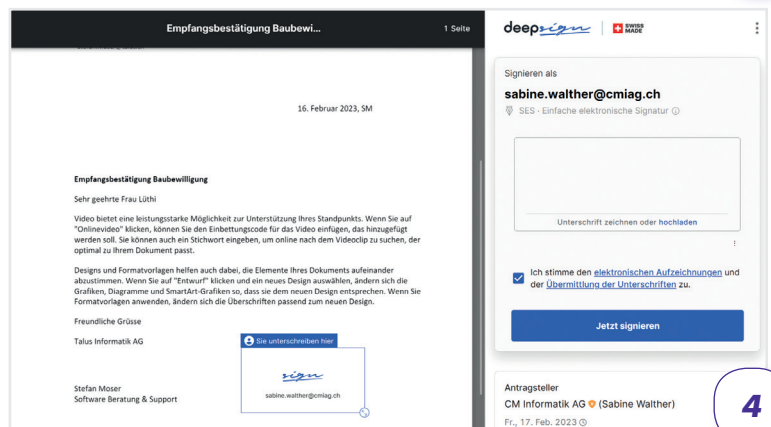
Empfangsbestätigung Baubewi...

1 Seite

16. Februar 2023, SM

Empfangsbestätigung Baubewilligung

Sehr geehrte Frau Lüthi

Video bietet eine leistungsstarke Möglichkeit zur Unterstützung Ihres Standpunkts. Wenn Sie auf "Onlinevideo" klicken, können Sie den Einbettungscode für das Video einfügen, das hinzugefügt werden soll. Sie können auch ein Stichwort eingeben, um online nach dem Videoclip zu suchen, der optimal zu Ihrem Dokument passt.

Designs und Formatvorlagen helfen auch dabei, die Elemente Ihres Dokuments aufeinander abzustimmen. Wenn Sie auf "Entwurf" klicken und ein neues Design auswählen, ändern sich die Grafiken, Diagramme und SmartArt-Grafiken so, dass sie dem neuen Design entsprechen. Wenn Sie Formatvorlagen anwenden, ändern sich die Überschriften passend zum neuen Design.

Freundliche Grüsse

Talus Informatik AG

Sie unterschreiben hier

sign

sabine.walther@cmiag.ch

Stefan Moser
Software Beratung & Support

deepsign

SWISS MADE

Signieren als

sabine.walther@cmiag.ch

SES · Einfache elektronische Signatur

Unterschrift zeichnen oder hochladen

Ich stimme den elektronischen Aufzeichnungen und der Übermittlung der Unterschriften zu.

Jetzt signieren

Antragsteller

CM Informatik AG (Sabine Walther)

Fr., 17. Feb. 2023

4